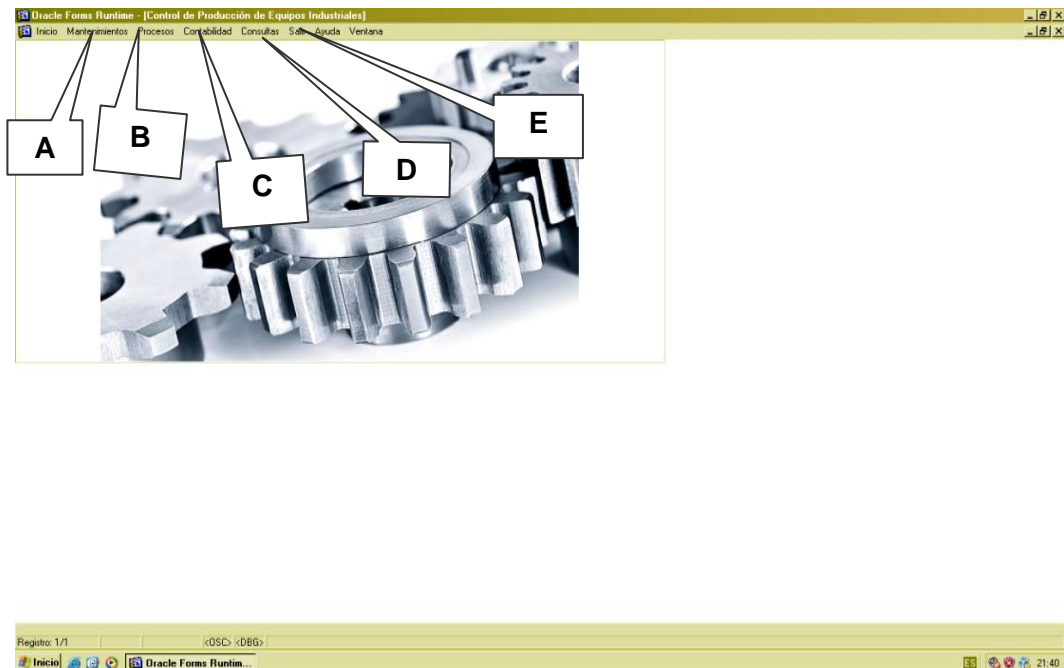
Oracle Forms Runtime - [Control de Producción de Equipos Industriales]

Inicio Mantenimientos Procesos Contabilidad Consultas Salir Ayuda Ventana

A
B
C
D
E

Registro: 1/1 <OSC> <DBG>

Inicio Oracle Forms Runtim... ES 21:40